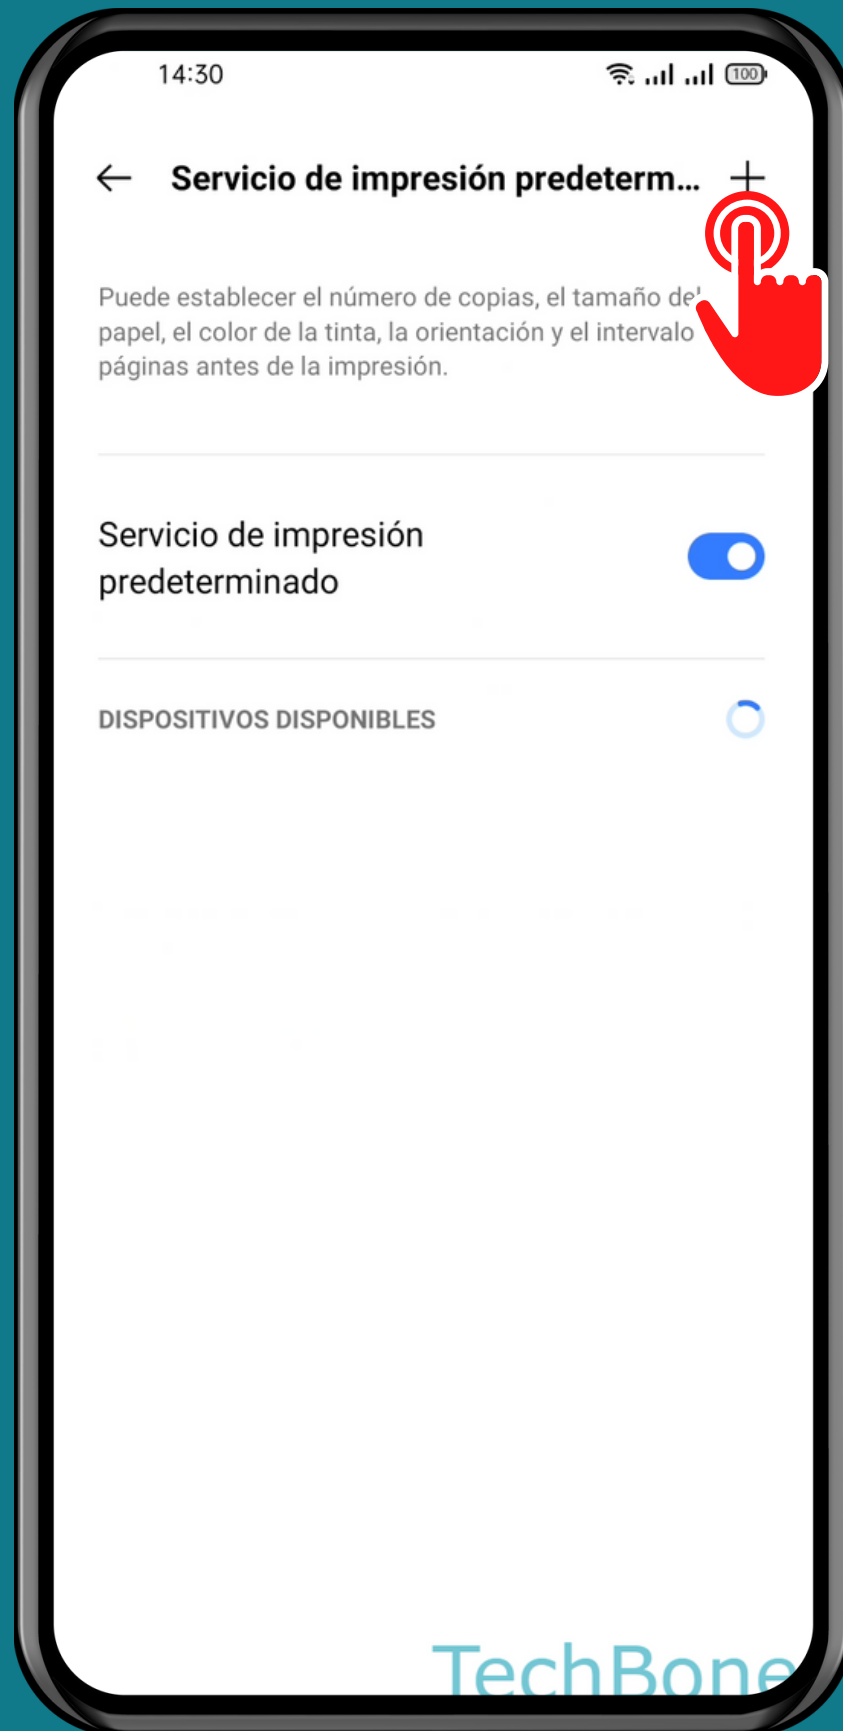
14:30

100

←

Servicio de impresión predeterm...

+

Puede establecer el número de copias, el tamaño del papel, el color de la tinta, la orientación y el intervalo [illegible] páginas antes de la impresión.

Servicio de impresión predeterminado

DISPOSITIVOS DISPONIBLES

TechBone